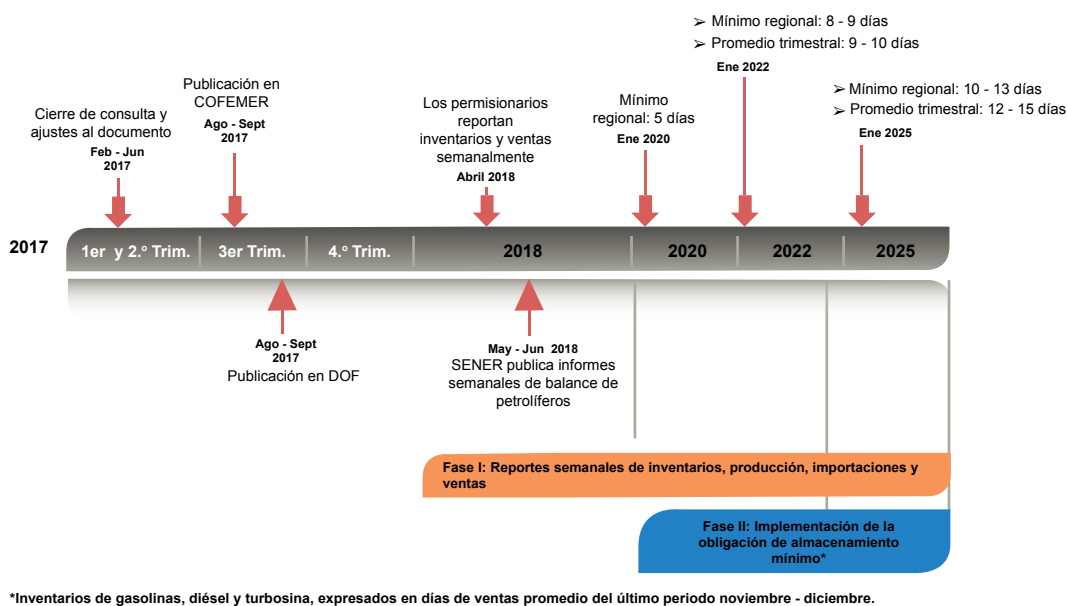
➢ Mínimo regional: 8 - 9 días
➢ Promedio trimestral: 9 - 10 días
Ene 2022

➢ Mínimo regional: 10 - 13 días
➢ Promedio trimestral: 12 - 15 días
Ene 2025

Cierre de consulta y ajustes al documento
Feb - Jun 2017

Publicación en COFEMER
Ago - Sept 2017

Los permisionarios reportan inventarios y ventas semanalmente
Abril 2018

Mínimo regional: 5 días
Ene 2020

2017

1er y 2.° Trim.
3er Trim.
4.° Trim.
2018
2020
2022
2025

Ago - Sept 2017
Publicación en DOF

May - Jun 2018
SENER publica informes semanales de balance de petrolíferos

Fase I: Reportes semanales de inventarios, producción, importaciones y ventas

Fase II: Implementación de la obligación de almacenamiento mínimo*

*Inventarios de gasolinas, diésel y turbosina, expresados en días de ventas promedio del último periodo noviembre - diciembre.